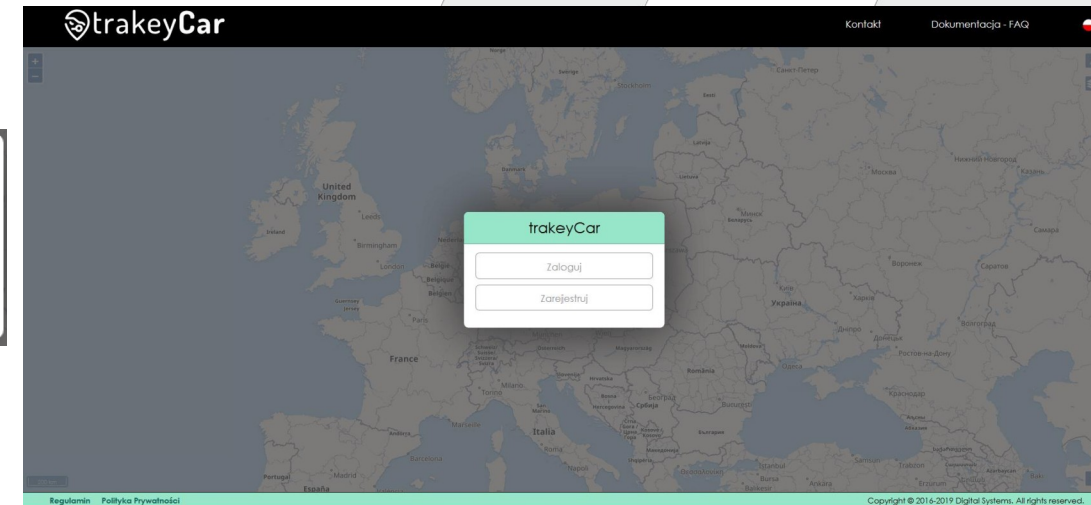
trakeyCar

Kontakt Dokumentacja - FAQ

United Kingdom

France

Україна

Italia

trakeyCar

Zaloguj

Zarejestruj

Regulamin Polityka Prywatności

Copyright © 2016-2019 Digital Systems. All rights reserved.